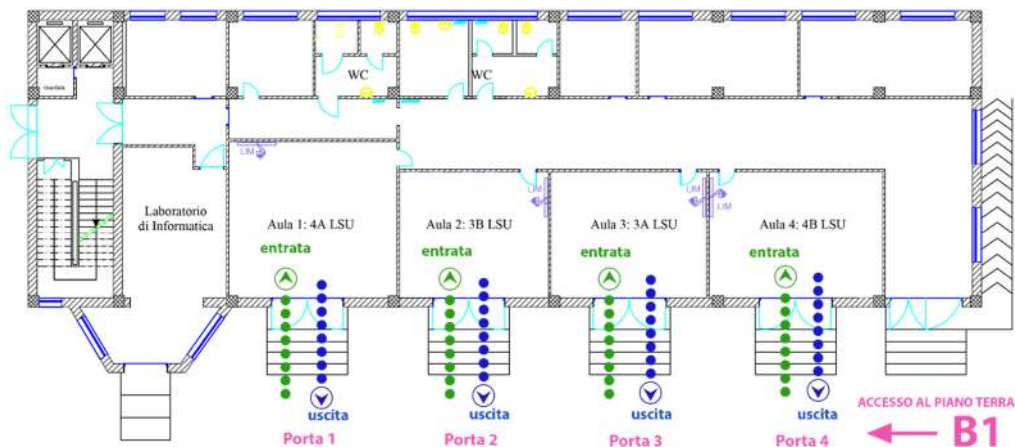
WC
WC
LIM
Laboratorio di Informatica
Aula 1: 4A LSU
entrata
uscita
Porta 1
Aula 2: 3B LSU
LIM
entrata
uscita
Porta 2
Aula 3: 3A LSU
LIM
LIM
entrata
uscita
Porta 3
Aula 4: 4B LSU
entrata
uscita
Porta 4
ACCESSO AL PIANO TERRA
B1